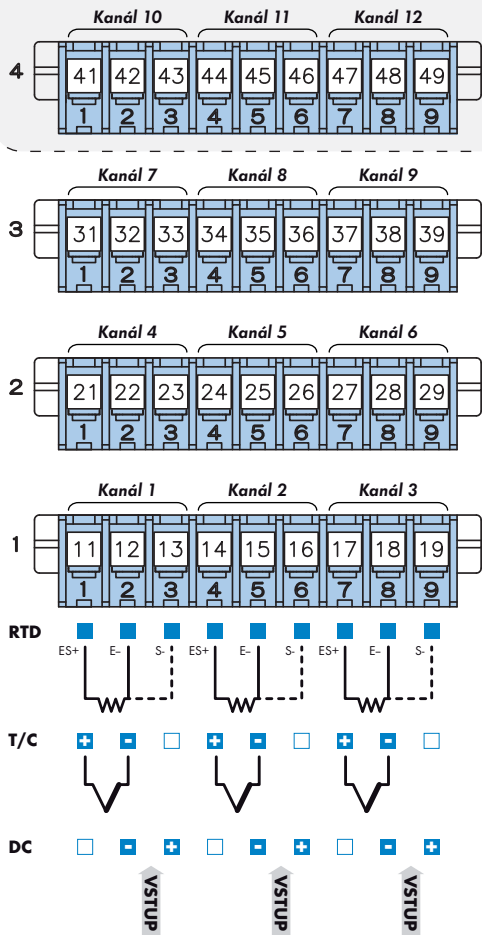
Kanál 10 Kanál 11 Kanál 12

4

41 42 43 44 45 46 47 48 49

1 2 3 4 5 6 7 8 9

Kanál 7 Kanál 8 Kanál 9

3

31 32 33 34 35 36 37 38 39

1 2 3 4 5 6 7 8 9

Kanál 4 Kanál 5 Kanál 6

2

21 22 23 24 25 26 27 28 29

1 2 3 4 5 6 7 8 9

Kanál 1 Kanál 2 Kanál 3

1

11 12 13 14 15 16 17 18 19

1 2 3 4 5 6 7 8 9

RTD

ES+ E– S- ES+ E– S- ES+ E– S-

T/C

+ – + – + –

DC

– + – + – +

VSTUP VSTUP VSTUP